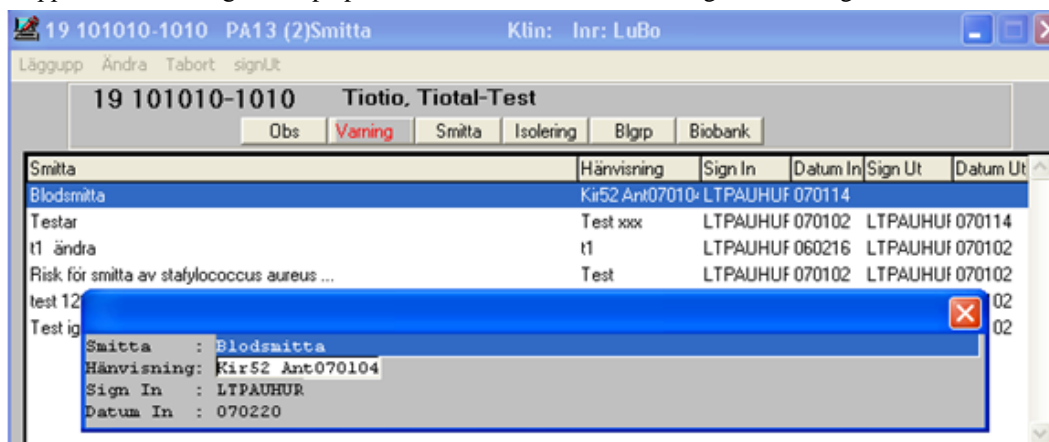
19 101010-1010 PA13 (2)Smitta Klin: Inr: LuBo

Läggupp Ändra Tabort signUt

19 101010-1010 Tiotio, Tiotal-Test

Obs Varning Smitta Isolering Blgrp Biobank

| Smitta | Hänvisning | Sign In | Datum In | Sign Ut | Datum Ut |
|---|---|---|---|---|---|
| Blodsmitta | Kir52 Ant07010 | LTPAUHUF | 070114 | | |
| Testar | Test xxx | LTPAUHUF | 070102 | LTPAUHUF | 070114 |
| t1 ändra | t1 | LTPAUHUF | 060216 | LTPAUHUF | 070102 |
| Risk för smitta av stafylococcus aureus ... | Test | LTPAUHUF | 070102 | LTPAUHUF | 070102 |
| test 12 | | | | | 02 |
| Test ig | | | | | 02 |

Smitta : Blodsmitta
Hänvisning: Kir52 Ant070104
Sign In : LTPAUHUR
Datum In : 070220